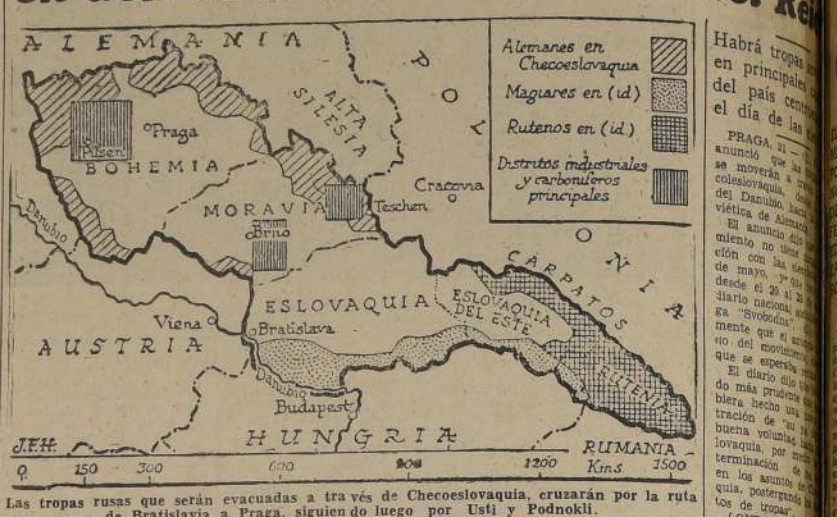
ALEMANIA

Alemanes en Checoeslovaquia
Magiares en (id)
Rutenos en (id.)
Distritos industriales y carboníferos principales

POLONIA
ALTA SILESIA
Praga
Pilsen
BOHEMIA
MORAVIA
Brno
Teschen
Cracovia
CARPATOS
Danubio
ESLOVAQUIA
ESLOVAQUIA DEL ESTE
RUTENIA
Viena
Bratislava
AUSTRIA
Danubio
Budapest
HUNGRIA
RUMANIA
J.F.H.
0 150 300 600 900 1200 1500 Kms.

Las tropas rusas que serán evacuadas a través de Checoeslovaquia, cruzarán por la ruta de Bratislavia a Praga, siguiendo luego por Usti y Podnokli.

Habrá tropas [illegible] en principales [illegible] del país centr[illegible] el día de las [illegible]

PRAGA, 21 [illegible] anunció que las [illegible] se moverán a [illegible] coeslovaquia, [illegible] del Danubio, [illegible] viética de Alema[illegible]
El anuncio dijo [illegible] miento no tiene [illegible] ción con las elec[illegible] de mayo, ya que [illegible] desde el 20 al 26 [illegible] diario nacional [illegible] ga "Svoboda" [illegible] mente que el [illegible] ito del movimien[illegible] que se esperab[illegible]
El diario dijo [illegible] do más pruden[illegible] biera hecho una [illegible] tración de "su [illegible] buena voluntad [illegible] lovaquia, por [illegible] terminación de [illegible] en los asuntos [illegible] quia, postergando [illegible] tos de tropas"